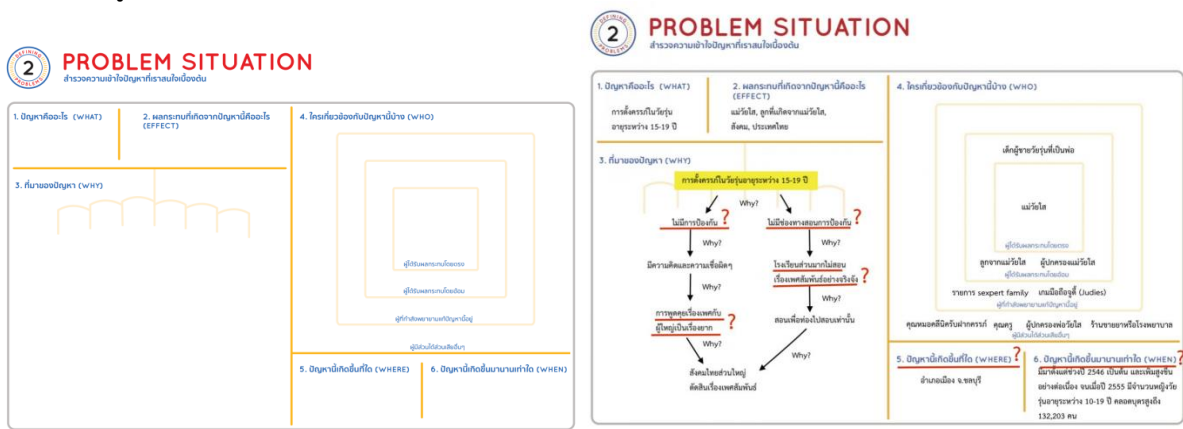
2 DEFINING PROBLEMS

PROBLEM SITUATION
สำรวจความเข้าใจปัญหาที่เราสนใจเบื้องต้น

1. ปัญหาคืออะไร (WHAT)

2. ผลกระทบที่เกิดจากปัญหานี้คืออะไร (EFFECT)

4. ใครเกี่ยวข้องกับปัญหานี้บ้าง (WHO)

3. ที่มาของปัญหา (WHY)

ผู้ได้รับผลกระทบโดยตรง

ผู้ได้รับผลกระทบโดยอ้อม

ผู้ทำส่งผลายามแก้ปัญหานี้อยู่

ผู้มีส่วนได้ส่วนเสียอื่นๆ

5. ปัญหานี้เกิดขึ้นที่ใด (WHERE)

6. ปัญหานี้เกิดขึ้นมานานเท่าใด (WHEN)

2 DEFINING PROBLEMS

PROBLEM SITUATION
สำรวจความเข้าใจปัญหาที่เราสนใจเบื้องต้น

1. ปัญหาคืออะไร (WHAT)
การตั้งครรภ์ในวัยรุ่น อายุระหว่าง 15-19 ปี

2. ผลกระทบที่เกิดจากปัญหานี้คืออะไร (EFFECT)
แม่วัยใส, ลูกที่เกิดจากแม่วัยใส, สังคม, ประเทศไทย

4. ใครเกี่ยวข้องกับปัญหานี้บ้าง (WHO)

เด็กผู้ชายวัยรุ่นที่เป็นพ่อ

แม่วัยใส

ผู้ได้รับผลกระทบโดยตรง

ลูกจากแม่วัยใส ผู้ปกครองแม่วัยใส

ผู้ได้รับผลกระทบโดยอ้อม

รายการ sexpert family เกมมือถือจูดี้ (Judies)

ผู้ทำส่งผลายามแก้ปัญหานี้อยู่

คุณหมอสูตินารีแพทย์ คุณครู ผู้ปกครองพ่อวัยใส ร้านขายยาหรือโรงพยาบาล

ผู้มีส่วนได้ส่วนเสียอื่นๆ

3. ที่มาของปัญหา (WHY)

การตั้งครรภ์ในวัยรุ่นอายุระหว่าง 15-19 ปี

Why?

ไม่มีการป้องกัน ?

ไม่มีช่องทางสอนการป้องกัน ?

Why?

Why?

มีความคิดและความเชื่อผิดๆ

โรงเรียนส่วนมากไม่สอนเรื่องเพศสัมพันธ์อย่างจริงจัง ?

Why?

Why?

การพูดคุยเรื่องเพศกับผู้ใหญ่เป็นเรื่องยาก ?

สอนเพื่อท่องไปสอบเท่านั้น

Why?

Why?

สังคมไทยส่วนใหญ่ ปิดกั้นเรื่องเพศสัมพันธ์

5. ปัญหานี้เกิดขึ้นที่ใด (WHERE) ?
อำเภอเมือง จ.ชลบุรี

6. ปัญหานี้เกิดขึ้นมานานเท่าใด (WHEN) ?
มีมาตั้งแต่ช่วงปี 2546 เป็นต้น และเพิ่มสูงขึ้นอย่างต่อเนื่อง จนเมื่อปี 2555 มีจำนวนหญิงวัยรุ่นอายุระหว่าง 10-19 ปี คลอดบุตรสูงถึง 132,203 คน